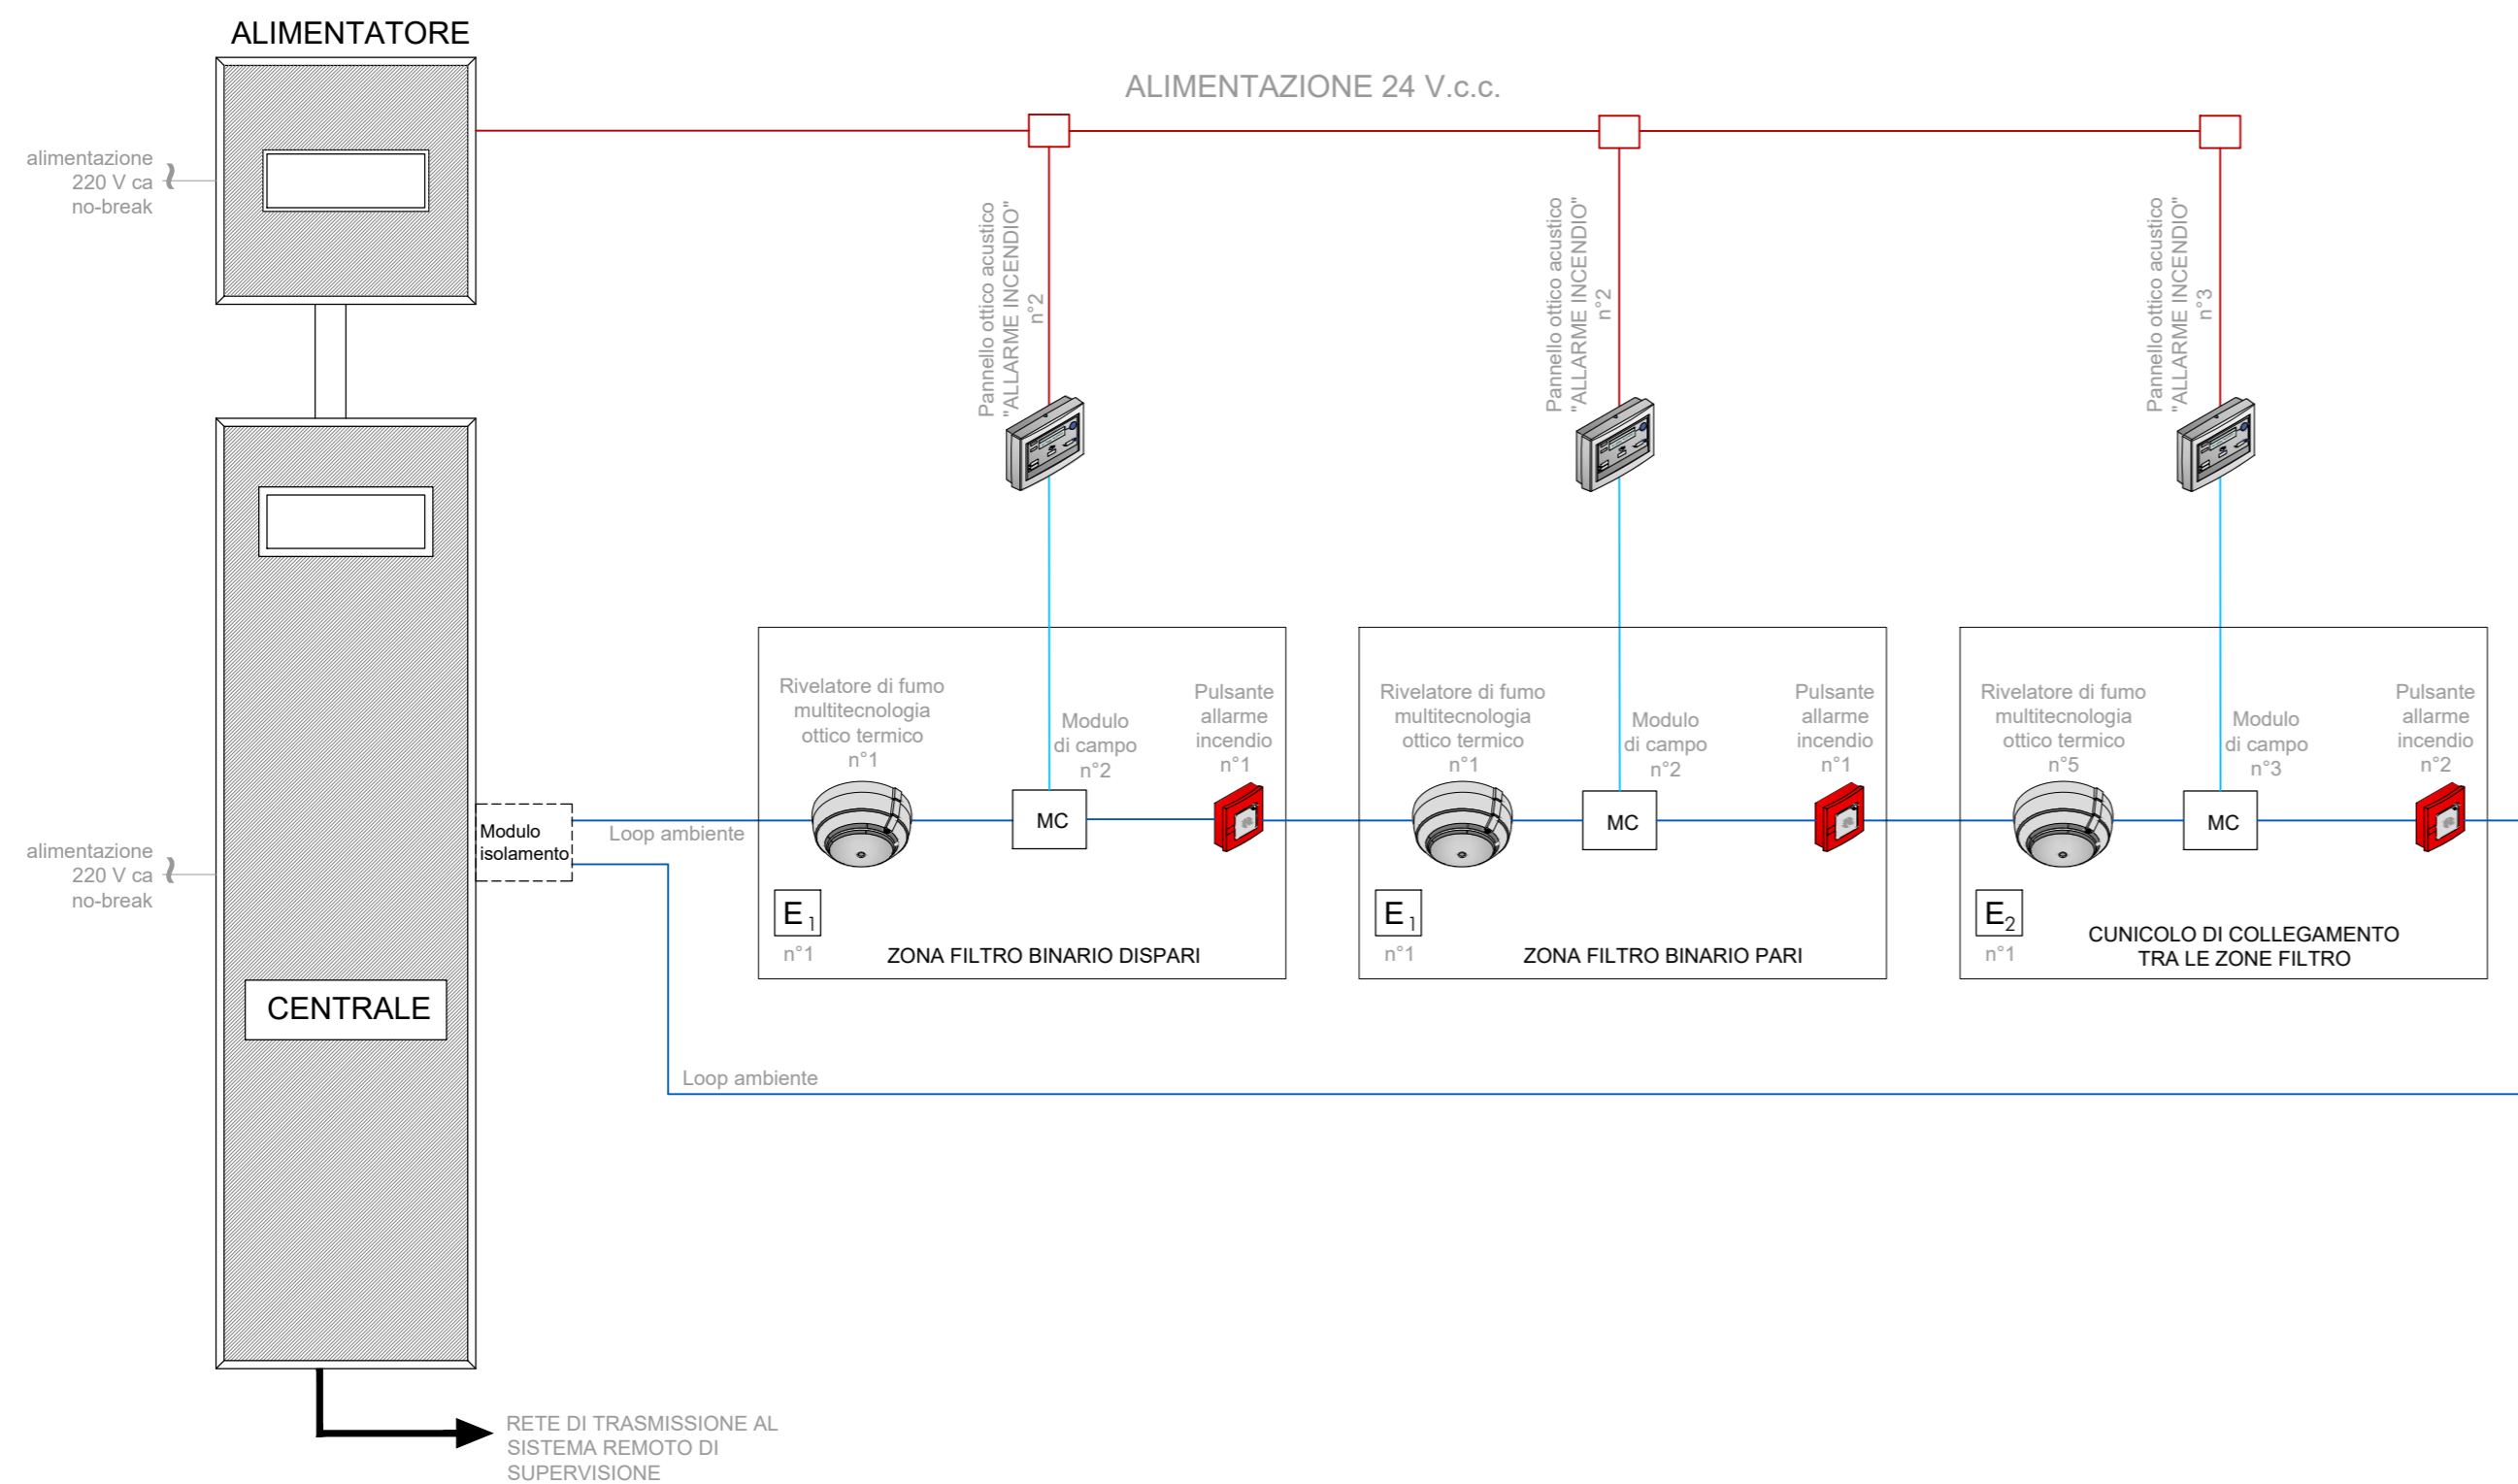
ALIMENTATORE

ALIMENTAZIONE 24 V.c.c.

alimentazione 220 V ca no-break

Pannello ottico acustico "ALLARME INCENDIO" n°2

Pannello ottico acustico "ALLARME INCENDIO" n°2

Pannello ottico acustico "ALLARME INCENDIO" n°3

Rivelatore di fumo multitecnologia ottico termico n°1

Modulo di campo n°2

Pulsante allarme incendio n°1

MC

$E_1$
n°1

ZONA FILTRO BINARIO DISPARI

Rivelatore di fumo multitecnologia ottico termico n°1

Modulo di campo n°2

Pulsante allarme incendio n°1

MC

$E_1$
n°1

ZONA FILTRO BINARIO PARI

Rivelatore di fumo multitecnologia ottico termico n°5

Modulo di campo n°3

Pulsante allarme incendio n°2

MC

$E_2$
n°1

CUNICOLO DI COLLEGAMENTO TRA LE ZONE FILTRO

alimentazione 220 V ca no-break

Modulo isolamento

Loop ambiente

CENTRALE

Loop ambiente

RETE DI TRASMISSIONE AL SISTEMA REMOTO DI SUPERVISIONE